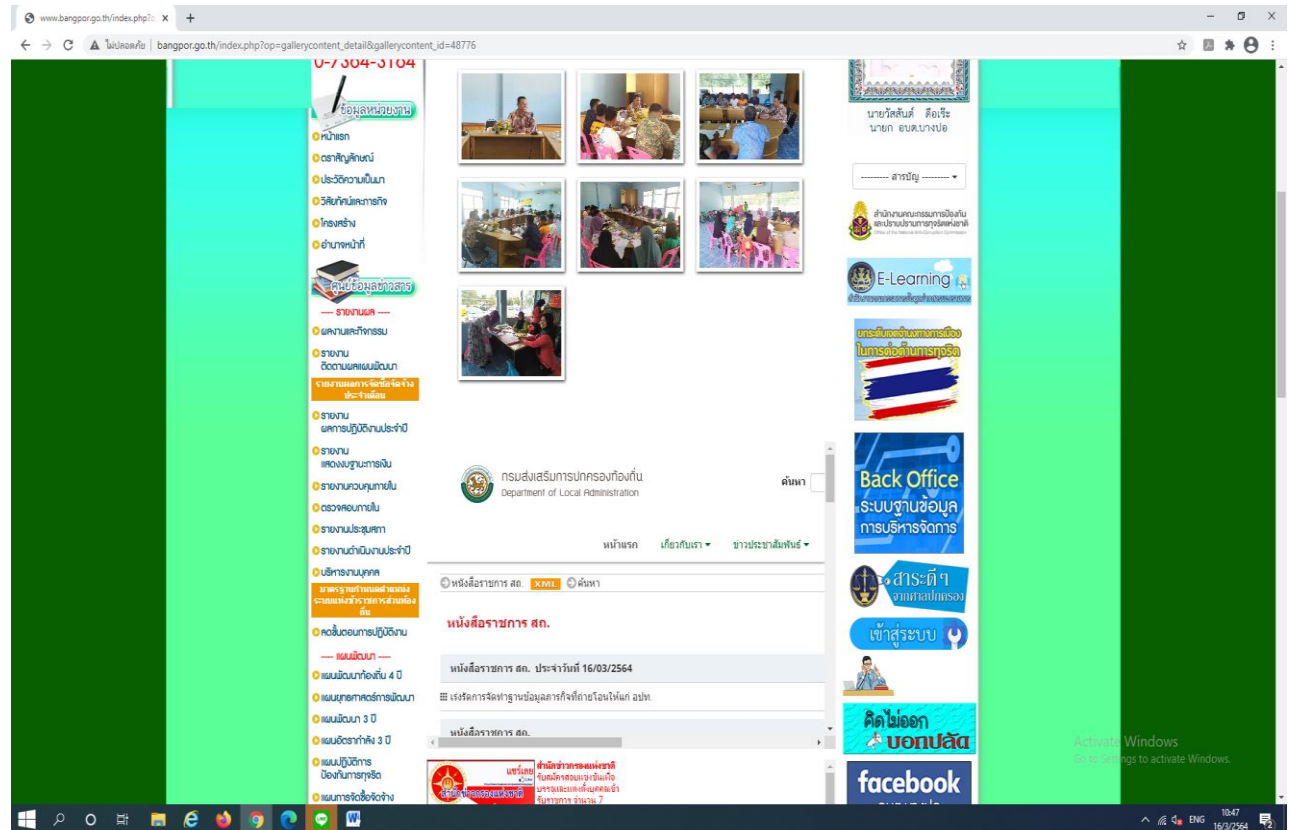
www.bangpor.go.th/index.php?o ×  +

ไม่ปลอดภัย | bangpor.go.th/index.php?op=gallerycontent_detail&gallerycontent_id=48776

0-7364-3164

ข้อมูลหน่วยงาน

หน้าแรก
ตราสัญลักษณ์
ประวัติความเป็นมา
วิสัยทัศน์และภารกิจ
โครงสร้าง
อำนาจหน้าที่

ศูนย์ข้อมูลข่าวสาร

---- รายงานผล ----
ผลงานและกิจกรรม
รายงานติดตามผลแผนพัฒนา
รายงานผลการจัดซื้อจัดจ้างประจำเดือน
รายงานผลการปฏิบัติงานประจำปี
รายงานแสดงงบฐานะการเงิน
รายงานควบคุมภายใน
ตรวจสอบภายใน
รายงานประชุมสภา
รายงานดำเนินงานประจำปี
บริหารงานบุคคล
มาตรฐานกำหนดตำแหน่งระบบแท่งข้าราชการส่วนท้องถิ่น
คู่มือขั้นตอนการปฏิบัติงาน
---- แผนพัฒนา ----
แผนพัฒนาท้องถิ่น 4 ปี
แผนยุทธศาสตร์การพัฒนา
แผนพัฒนา 3 ปี
แผนอัตรากำลัง 3 ปี
แผนปฏิบัติการป้องกันการทุจริต
แผนการจัดซื้อจัดจ้าง

กรมส่งเสริมการปกครองท้องถิ่น
Department of Local Administration

ค้นหา

หน้าแรก   เกี่ยวกับเรา ▾   ข่าวประชาสัมพันธ์ ▾

หนังสือราชการ สถ.  XML  ค้นหา

หนังสือราชการ สถ.

หนังสือราชการ สถ. ประจำวันที่ 16/03/2564

เร่งรัดการจัดทำฐานข้อมูลภารกิจที่ถ่ายโอนให้แก่ อปท.

หนังสือราชการ สถ.

สำนักข่าวกรองแห่งชาติ
แชร์เลย
รับสมัครสอบแข่งขันเพื่อบรรจุและแต่งตั้งบุคคลเข้ารับราชการ จำนวน 7
สำนักข่าวกรองแห่งชาติ

นายวัลลันต์ ดือเระ
นายก อบต.บางปอ

-------- สารบัญ -------- ▾

สำนักงานคณะกรรมการป้องกันและปราบปรามการทุจริตแห่งชาติ
Office of the National Anti-Corruption Commission

E-Learning

บทบาทของเจ้าหน้าที่ของรัฐในการต่อต้านการทุจริต

Back Office
ระบบฐานข้อมูลการบริหารจัดการ

สาระดีๆ
จากกรมการปกครอง

เข้าสู่ระบบ

คิดไม่ออก
บอกปลัด

facebook

Activate Windows
Go to Settings to activate Windows.

ENG 10:47 16/3/2564